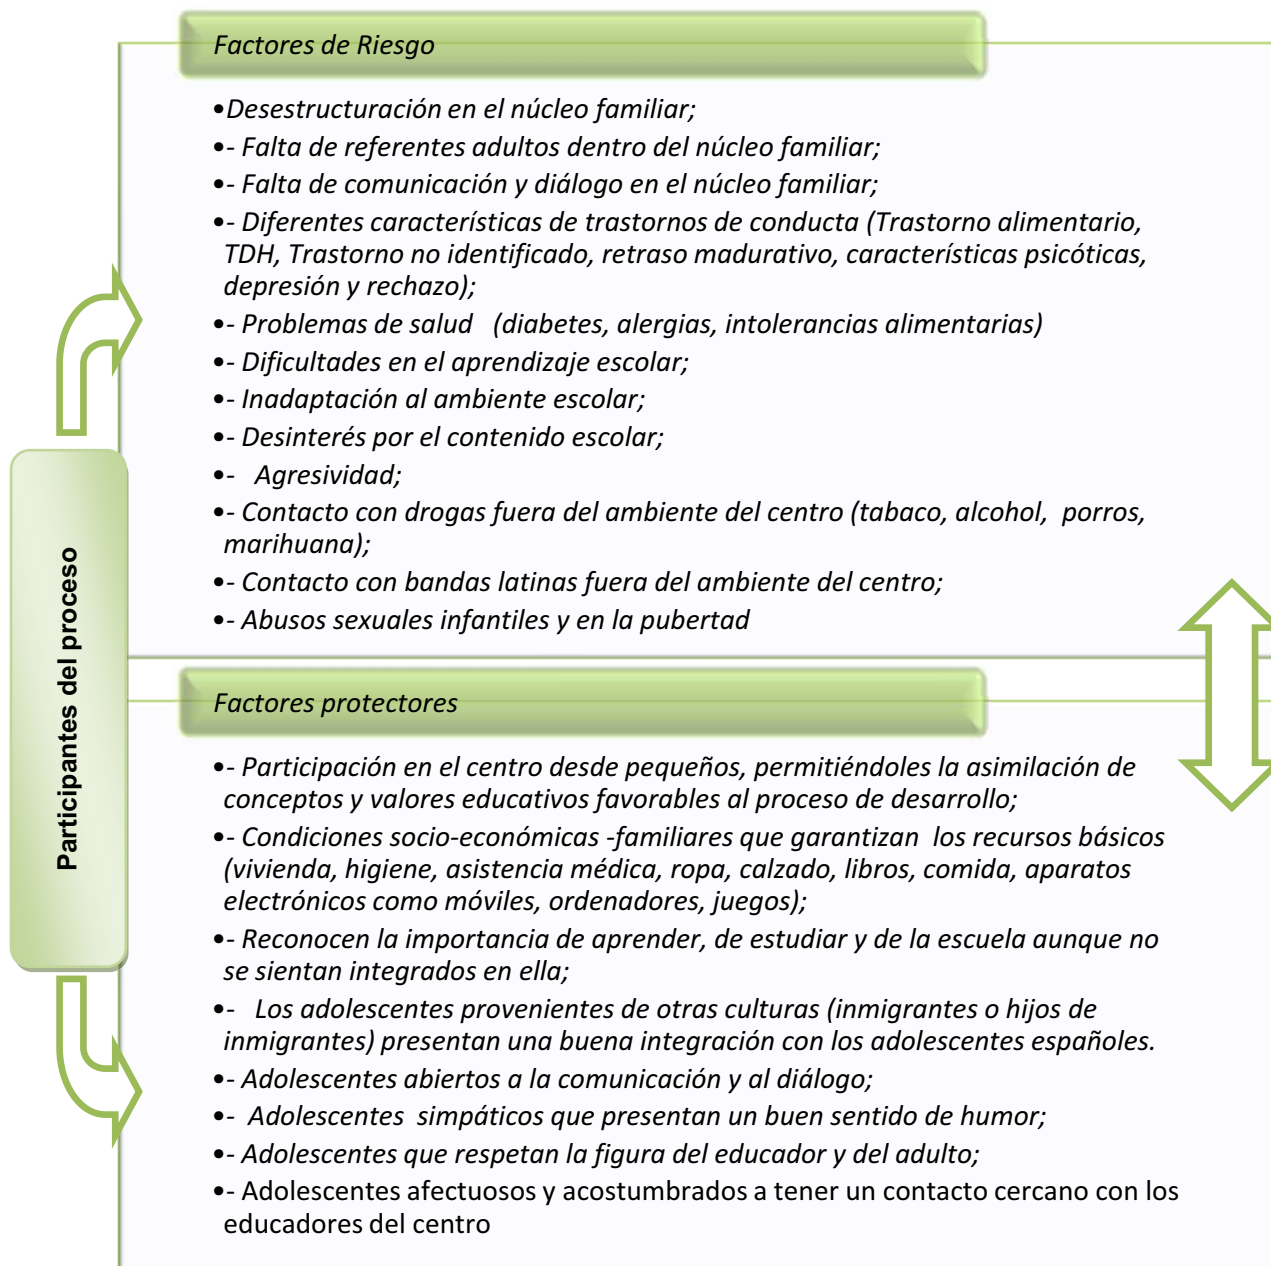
Participantes del proceso

Factores de Riesgo

•Desestructuración en el núcleo familiar;
•- Falta de referentes adultos dentro del núcleo familiar;
•- Falta de comunicación y diálogo en el núcleo familiar;
•- Diferentes características de trastornos de conducta (Trastorno alimentario, TDH, Trastorno no identificado, retraso madurativo, características psicóticas, depresión y rechazo);
•- Problemas de salud (diabetes, alergias, intolerancias alimentarias)
•- Dificultades en el aprendizaje escolar;
•- Inadaptación al ambiente escolar;
•- Desinterés por el contenido escolar;
•- Agresividad;
•- Contacto con drogas fuera del ambiente del centro (tabaco, alcohol, porros, marihuana);
•- Contacto con bandas latinas fuera del ambiente del centro;
•- Abusos sexuales infantiles y en la pubertad

Factores protectores

•- Participación en el centro desde pequeños, permitiéndoles la asimilación de conceptos y valores educativos favorables al proceso de desarrollo;
•- Condiciones socio-económicas -familiares que garantizan los recursos básicos (vivienda, higiene, asistencia médica, ropa, calzado, libros, comida, aparatos electrónicos como móviles, ordenadores, juegos);
•- Reconocen la importancia de aprender, de estudiar y de la escuela aunque no se sientan integrados en ella;
•- Los adolescentes provenientes de otras culturas (inmigrantes o hijos de inmigrantes) presentan una buena integración con los adolescentes españoles.
•- Adolescentes abiertos a la comunicación y al diálogo;
•- Adolescentes simpáticos que presentan un buen sentido de humor;
•- Adolescentes que respetan la figura del educador y del adulto;
•- Adolescentes afectuosos y acostumbrados a tener un contacto cercano con los educadores del centro